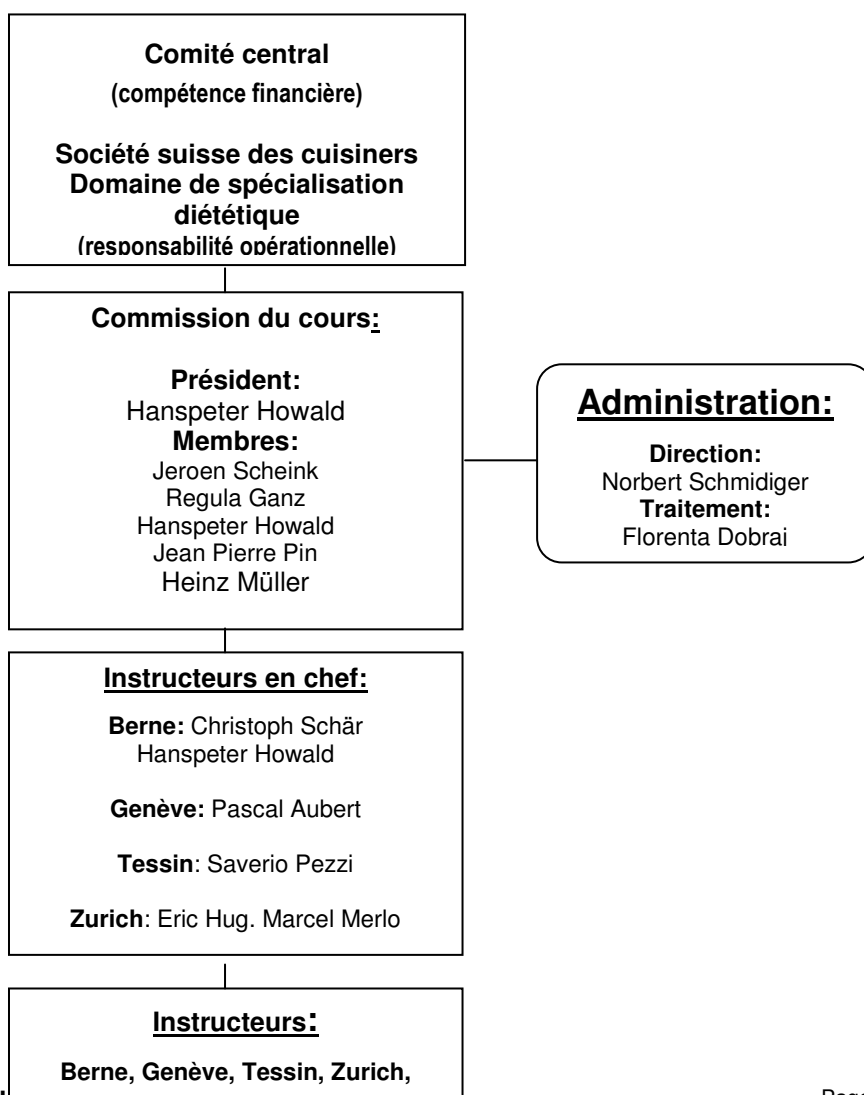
Comité central
(compétence financière)

Société suisse des cuisiniers
Domaine de spécialisation diététique
(responsabilité opérationnelle)

Commission du cours:

Président:
Hanspeter Howald
Membres:
Jeroen Scheink
Regula Ganz
Hanspeter Howald
Jean Pierre Pin
Heinz Müller

Administration:

Direction:
Norbert Schmidiger
Traitement:
Florenta Dobrai

Instructeurs en chef:

Berne: Christoph Schär
Hanspeter Howald

Genève: Pascal Aubert

Tessin: Saverio Pezzi

Zurich: Eric Hug. Marcel Merlo

Instructeurs:

Berne, Genève, Tessin, Zurich,

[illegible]